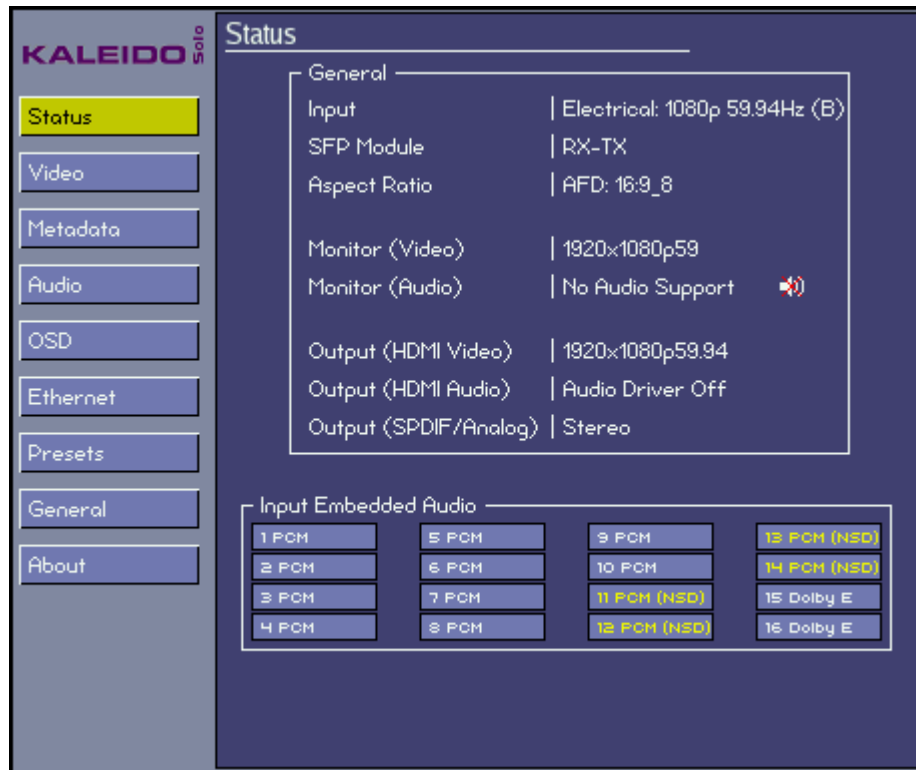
KALEIDO Solo

Status
Video
Metadata
Audio
OSD
Ethernet
Presets
General
About

Status

General

| | |
|---|---|
| Input | Electrical: 1080p 59.94Hz (B) |
| SFP Module | RX-TX |
| Aspect Ratio | AFD: 16:9_8 |
| Monitor (Video) | 1920x1080p59 |
| Monitor (Audio) | No Audio Support |
| Output (HDMI Video) | 1920x1080p59.94 |
| Output (HDMI Audio) | Audio Driver Off |
| Output (SPDIF/Analog) | Stereo |

Input Embedded Audio

| | | | |
|---|---|---|---|
| 1 PCM | 5 PCM | 9 PCM | 13 PCM (NSD) |
| 2 PCM | 6 PCM | 10 PCM | 14 PCM (NSD) |
| 3 PCM | 7 PCM | 11 PCM (NSD) | 15 Dolby E |
| 4 PCM | 8 PCM | 12 PCM (NSD) | 16 Dolby E |